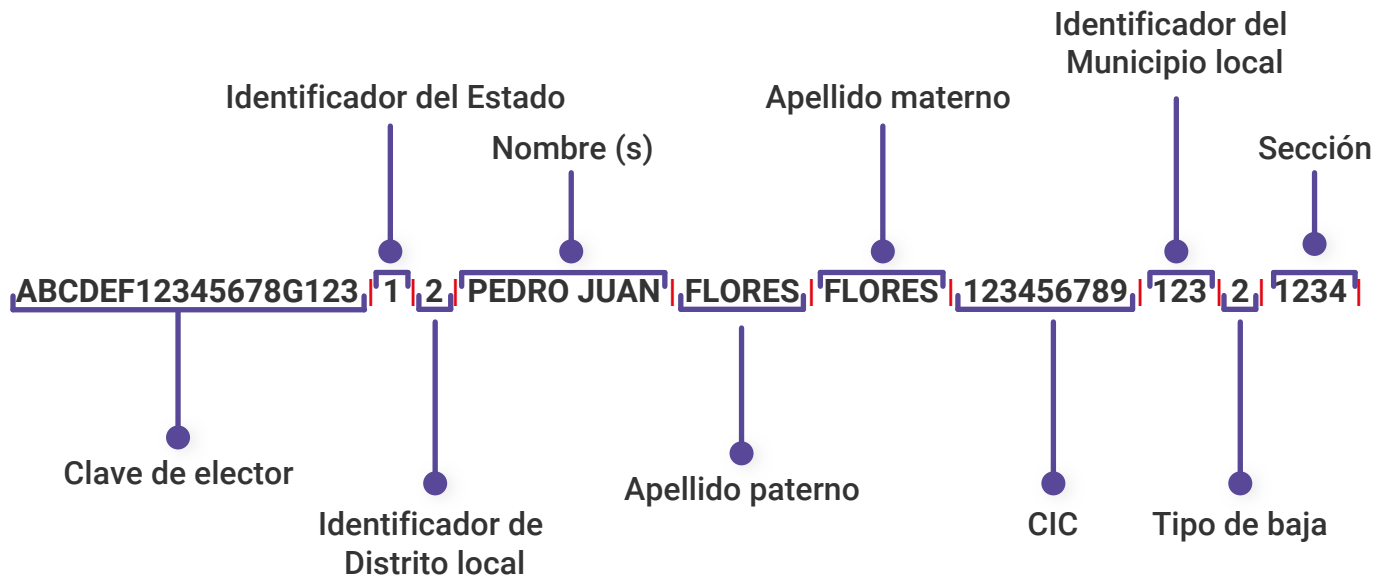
Identificador del Municipio local

Identificador del Estado

Apellido materno

Nombre (s)

Sección

ABCDEF12345678G123 | 1 | 2 | PEDRO JUAN | FLORES | FLORES | 123456789 | 123 | 2 | 1234 |

Clave de elector

Identificador de Distrito local

Apellido paterno

CIC

Tipo de baja